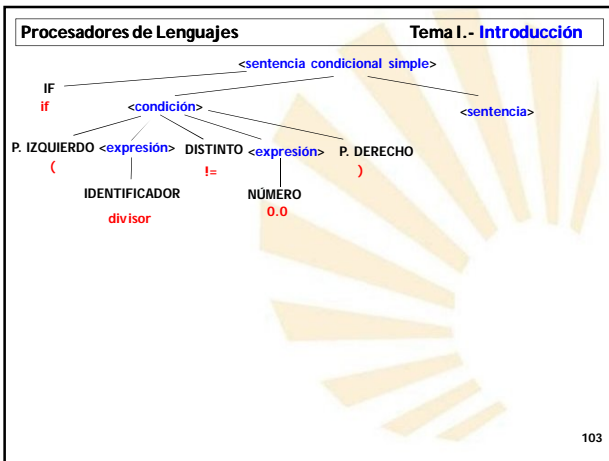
Procesadores de Lenguajes

Tema I.- Introducción

<sentencia condicional simple>

IF
if

<condición>

<sentencia>

P. IZQUIERDO
(

<expresión>

IDENTIFICADOR
divisor

DISTINTO
!=

<expresión>

NÚMERO
0.0

P. DERECHO
)

103